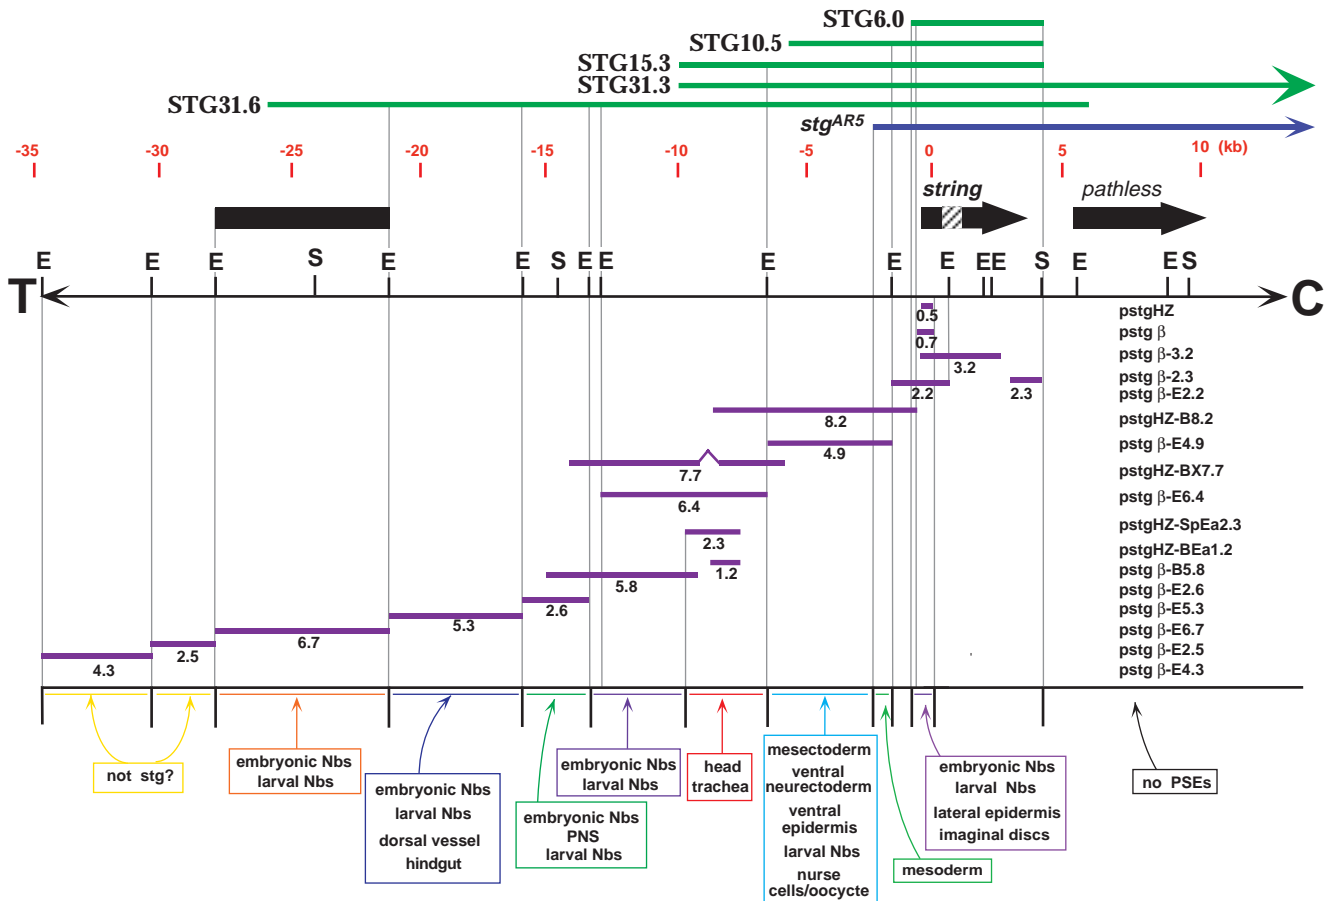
STG6.0
STG10.5
STG15.3
STG31.3
STG31.6
$stg^{AR5}$

-35 -30 -25 -20 -15 -10 -5 0 5 10 (kb)

string
pathless

E E E S E E S E E E E E E E S E E S

T C

0.5
0.7
3.2
2.2
2.3
8.2
4.9
7.7
6.4
2.3
1.2
5.8
2.6
5.3
6.7
2.5
4.3

pstgHZ
pstg β
pstg β-3.2
pstg β-2.3
pstg β-E2.2
pstgHZ-B8.2
pstg β-E4.9
pstgHZ-BX7.7
pstg β-E6.4
pstgHZ-SpEa2.3
pstgHZ-BEa1.2
pstg β-B5.8
pstg β-E2.6
pstg β-E5.3
pstg β-E6.7
pstg β-E2.5
pstg β-E4.3

not stg?

embryonic Nbs
larval Nbs

embryonic Nbs
larval Nbs
dorsal vessel
hindgut

embryonic Nbs
PNS
larval Nbs

embryonic Nbs
larval Nbs

head
trachea

mesectoderm
ventral
neurectoderm
ventral
epidermis
larval Nbs
nurse
cells/oocycte

mesoderm

embryonic Nbs
larval Nbs
lateral epidermis
imaginal discs

no PSEs